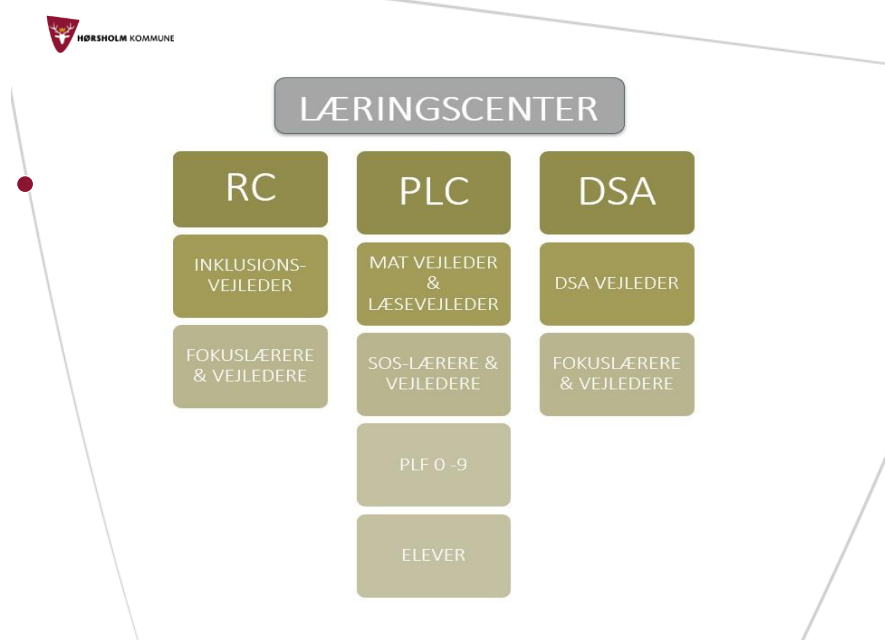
HØRSHOLM KOMMUNE

LÆRINGSCENTER

RC

INKLUSIONSVEJLEDER

FOKUSLÆRERE & VEJLEDERE

PLC

MAT VEJLEDER & LÆSEVEJLEDER

SOS-LÆRERE & VEJLEDERE

PLF 0 -9

ELEVER

DSA

DSA VEJLEDER

FOKUSLÆRERE & VEJLEDERE